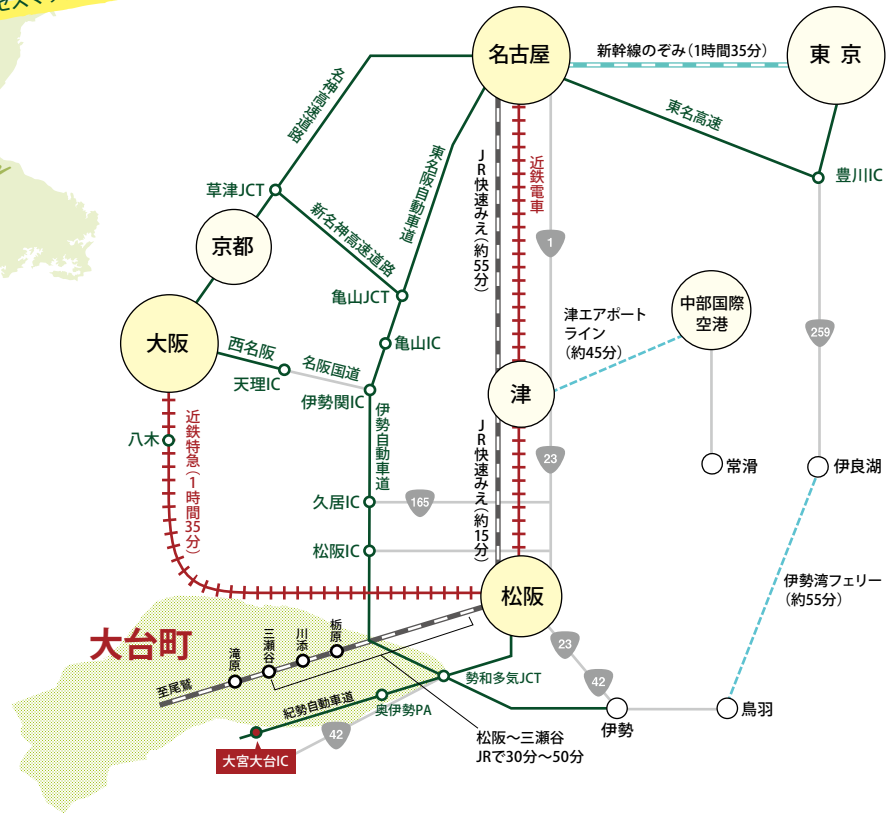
名古屋
東京
新幹線のぞみ（1時間35分）
東名高速
豊川IC
名神高速道路
草津JCT
京都
新名神高速道路
東名阪自動車道
亀山JCT
亀山IC
大阪
西名阪
天理IC
名阪国道
伊勢関IC
伊勢自動車道
JR快速みえ（約55分）
近鉄電車
1
津エアポートライン（約45分）
中部国際空港
259
津
23
常滑
伊良湖
八木
近鉄特急（1時間35分）
久居IC
165
JR快速みえ（約15分）
松阪IC
松阪
伊勢湾フェリー（約55分）
大台町
滝原
三瀬谷
川添
栃原
至尾鷲
23
42
勢和多気JCT
紀勢自動車道
奥伊勢PA
伊勢
鳥羽
42
大宮大台IC
松阪～三瀬谷
JRで30分～50分